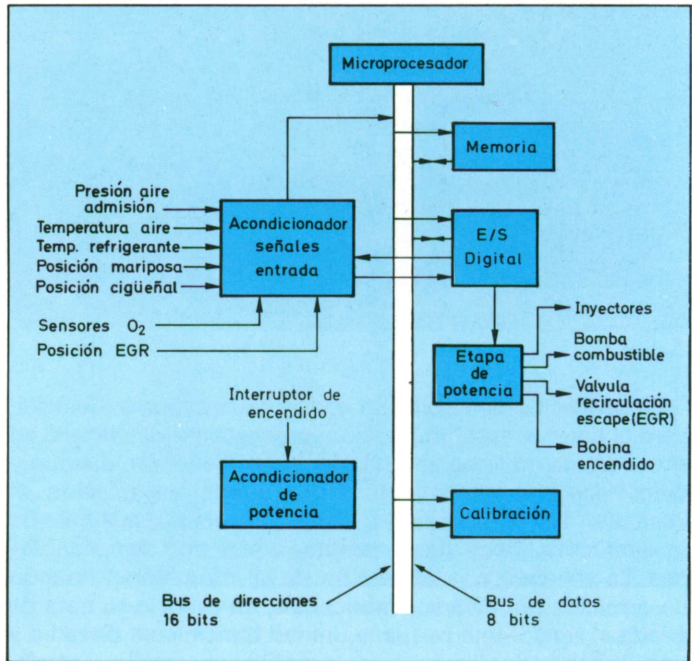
Microprocesador

Memoria

Presión aire admisión
Temperatura aire
Temp. refrigerante
Posición mariposa
Posición cigüeñal

Acondicionador señales entrada

E/S Digital

Sensores $O_2$
Posición EGR

Inyectores
Bomba combustible
Etapa de potencia
Válvula recirculación escape(EGR)
Bobina encendido

Interruptor de encendido

Acondicionador de potencia

Calibración

Bus de direcciones 16 bits

Bus de datos 8 bits